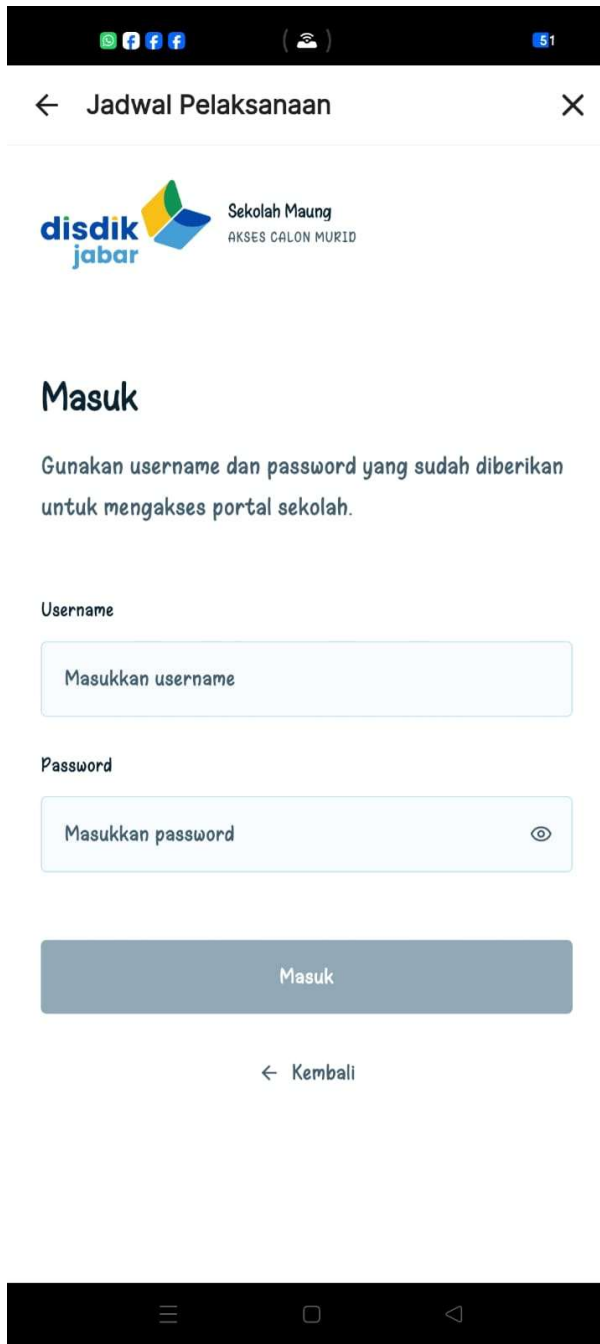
51

← Jadwal Pelaksanaan ×

disdik jabar

Sekolah Maung
AKSES CALON MURID

Masuk

Gunakan username dan password yang sudah diberikan untuk mengakses portal sekolah.

Username

Masukkan username

Password

Masukkan password

Masuk

← Kembali